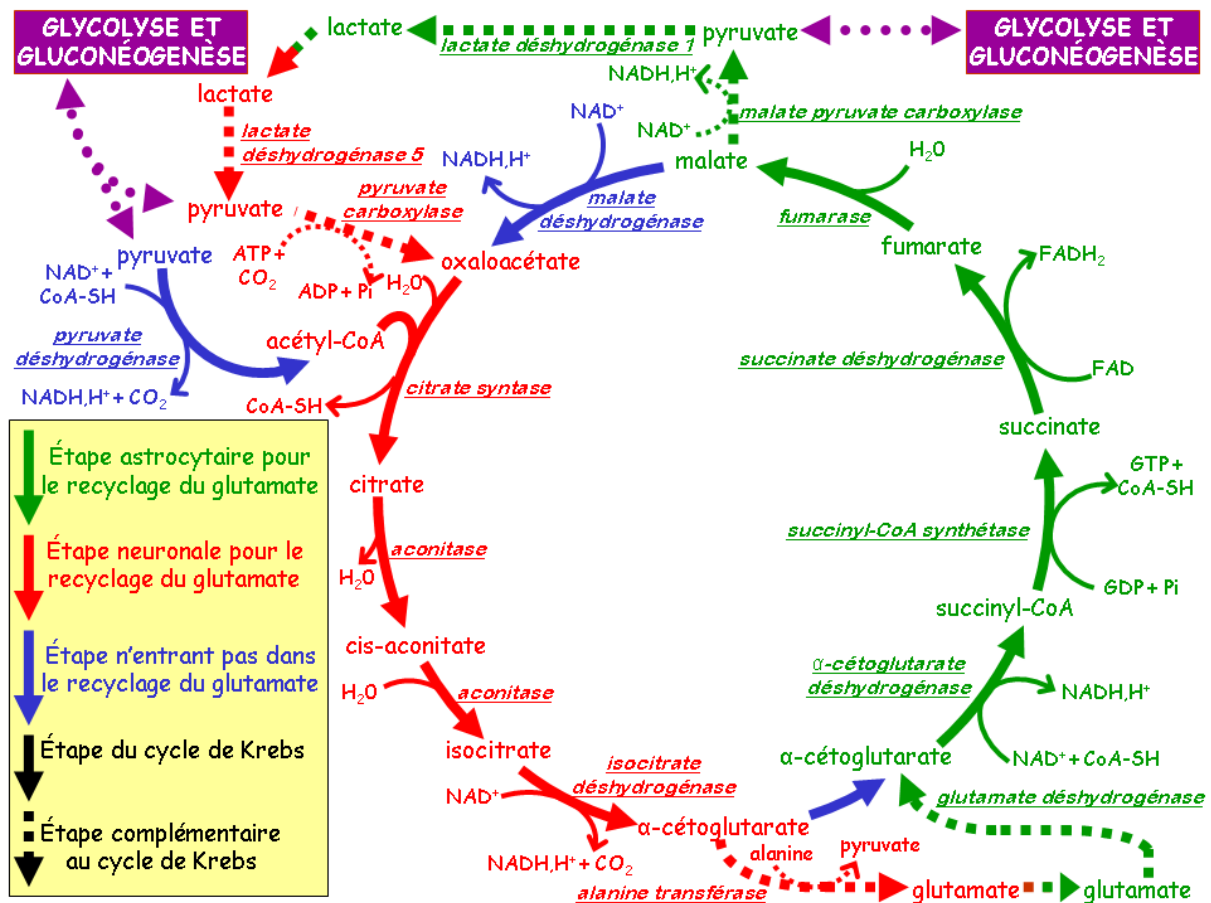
GLYCOLYSE ET GLUCONÉOGENÈSE

lactate

lactate déshydrogénase 1

pyruvate

GLYCOLYSE ET GLUCONÉOGENÈSE

NADH,H⁺

NAD⁺

malate pyruvate carboxylase

lactate

lactate déshydrogénase 5

NAD⁺

NADH,H⁺

malate

$H_2O$

pyruvate

pyruvate carboxylase

malate déshydrogénase

fumarase

pyruvate

ATP + $CO_2$

oxaloacétate

fumarate

$FADH_2$

NAD⁺ + CoA-SH

ADP + Pi

$H_2O$

pyruvate déshydrogénase

acétyl-CoA

succinate déshydrogénase

FAD

NADH,H⁺ + $CO_2$

CoA-SH

citrate syntase

succinate

Étape astrocytaire pour le recyclage du glutamate

citrate

GTP + CoA-SH

Étape neuronale pour le recyclage du glutamate

aconitase

$H_2O$

succinyl-CoA synthétase

GDP + Pi

succinyl-CoA

Étape n'entrant pas dans le recyclage du glutamate

cis-aconitate

$H_2O$

aconitase

α-cétoglutarate déshydrogénase

NADH,H⁺

Étape du cycle de Krebs

isocitrate

isocitrate déshydrogénase

α-cétoglutarate

NAD⁺ + CoA-SH

NAD⁺

glutamate déshydrogénase

Étape complémentaire au cycle de Krebs

α-cétoglutarate

alanine

pyruvate

NADH,H⁺ + $CO_2$

alanine transférase

glutamate

glutamate